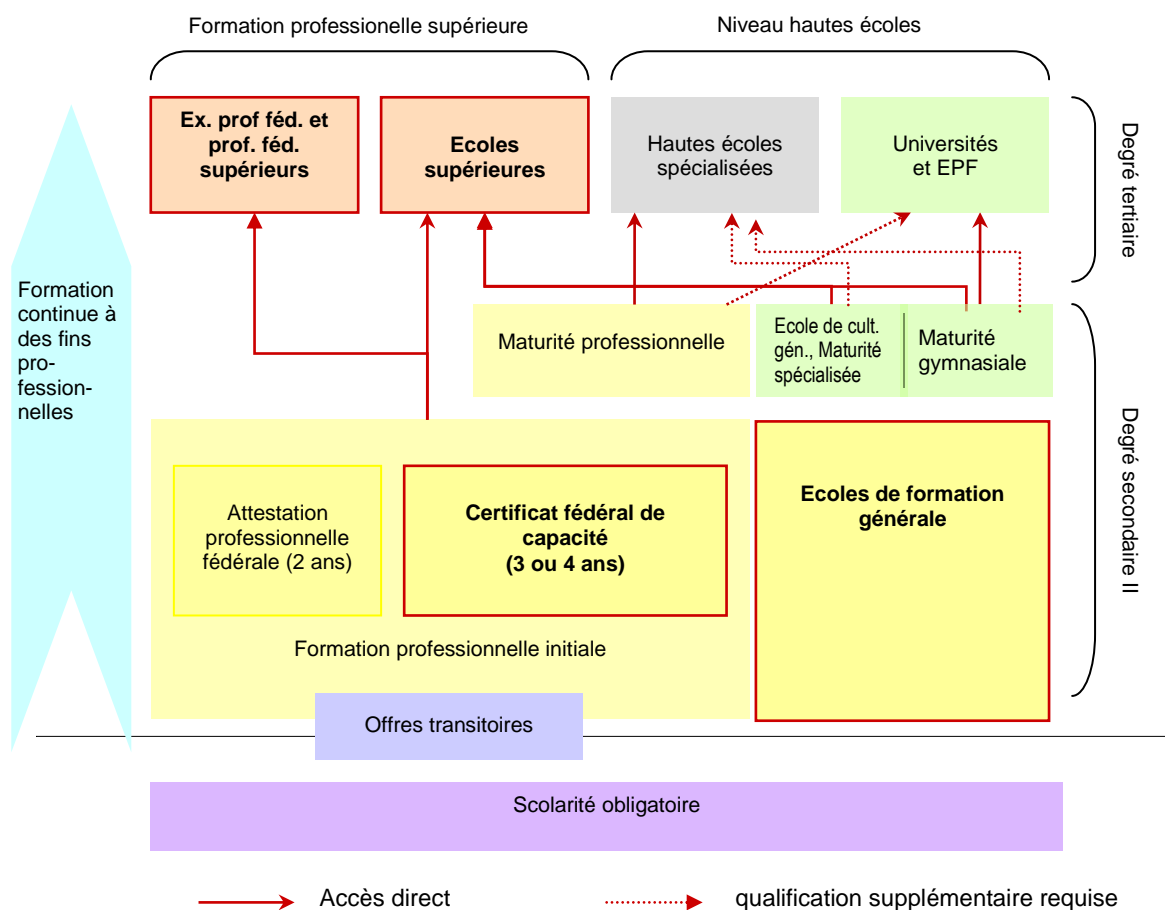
Formation professionnelle supérieure

Niveau hautes écoles

Ex. prof féd. et prof. féd. supérieurs

Ecoles supérieures

Hautes écoles spécialisées

Universités et EPF

Degré tertiaire

Formation continue à des fins professionnelles

Maturité professionnelle

Ecole de cult. gén., Maturité spécialisée

Maturité gymnasiale

Degré secondaire II

Attestation professionnelle fédérale (2 ans)

Certificat fédéral de capacité (3 ou 4 ans)

Ecoles de formation générale

Formation professionnelle initiale

Offres transitoires

Scolarité obligatoire

Accès direct

qualification supplémentaire requise